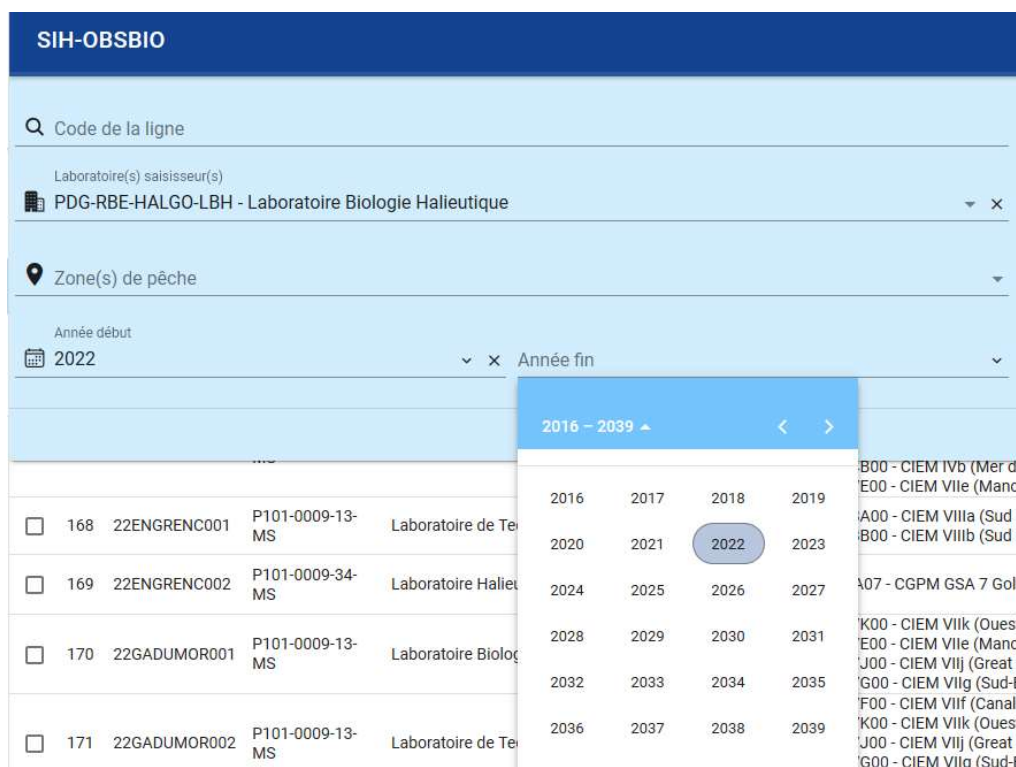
SIH-OBSBIO

Code de la ligne

Laboratoire(s) saisisseur(s)
PDG-RBE-HALGO-LBH - Laboratoire Biologie Halieutique

Zone(s) de pêche

Année début
2022

Année fin

2016 – 2039

| 2016 | 2017 | 2018 | 2019 |
|---|---|---|---|
| 2020 | 2021 | 2022 | 2023 |
| 2024 | 2025 | 2026 | 2027 |
| 2028 | 2029 | 2030 | 2031 |
| 2032 | 2033 | 2034 | 2035 |
| 2036 | 2037 | 2038 | 2039 |

MS | B00 - CIEM IVb (Mer d | E00 - CIEM VIIe (Manc

168 22ENGRENC001 P101-0009-13-MS Laboratoire de Te | A00 - CIEM VIIIa (Sud | B00 - CIEM VIIIb (Sud

169 22ENGRENC002 P101-0009-34-MS Laboratoire Halieu | A07 - CGPM GSA 7 Gol

170 22GADUMOR001 P101-0009-13-MS Laboratoire Biolog | K00 - CIEM VIIk (Oues | E00 - CIEM VIIe (Manc | J00 - CIEM VIIj (Great | G00 - CIEM VIIg (Sud-

171 22GADUMOR002 P101-0009-13-MS Laboratoire de Te | F00 - CIEM VIIf (Canal | K00 - CIEM VIIk (Oues | J00 - CIEM VIIj (Great | G00 - CIEM VIIg (Sud-